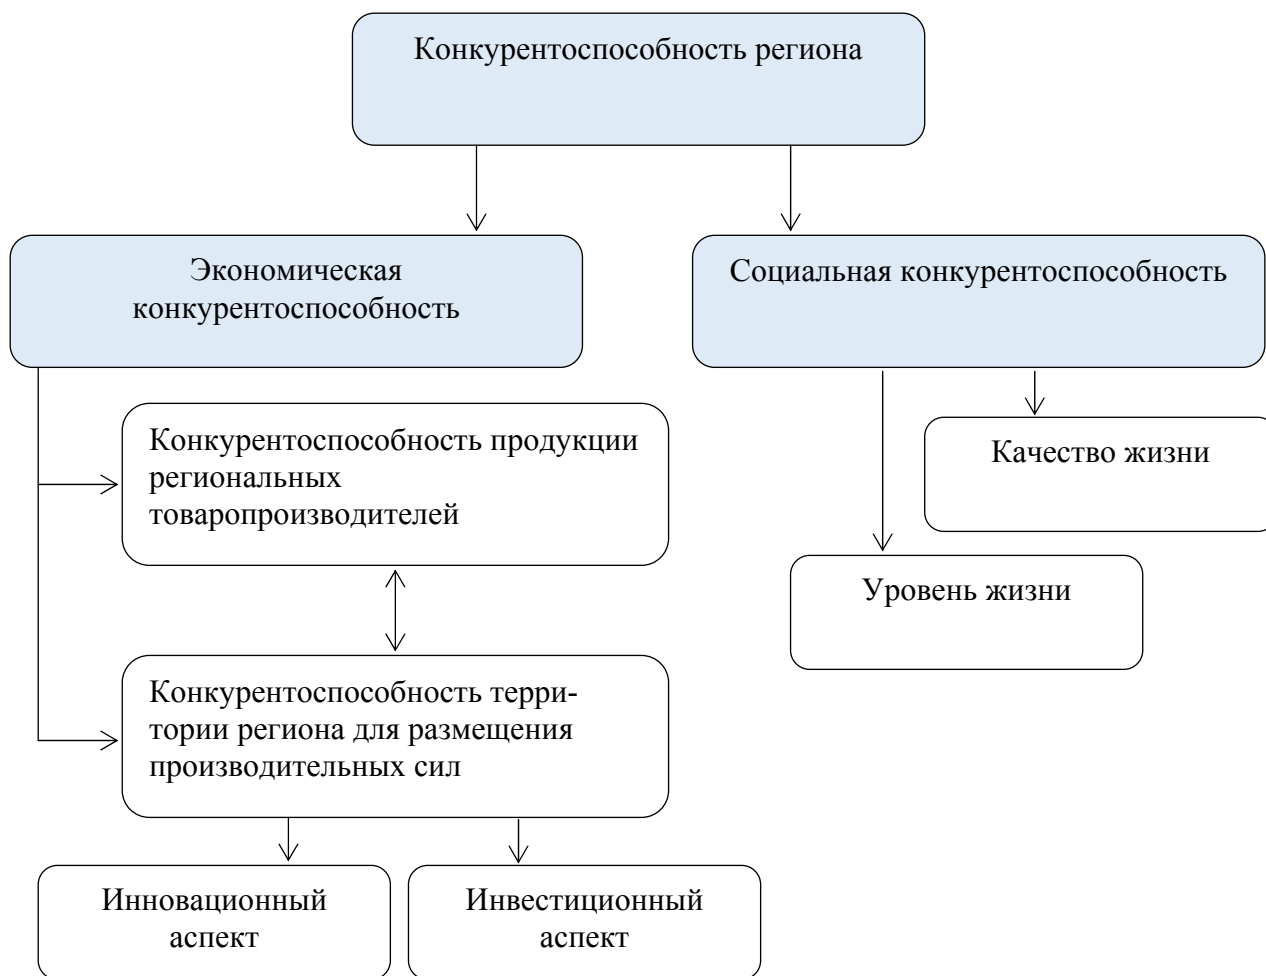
Конкурентоспособность региона

Экономическая конкурентоспособность

Социальная конкурентоспособность

Конкурентоспособность продукции региональных товаропроизводителей

Качество жизни

Уровень жизни

Конкурентоспособность территории региона для размещения производительных сил

Инновационный аспект

Инвестиционный аспект